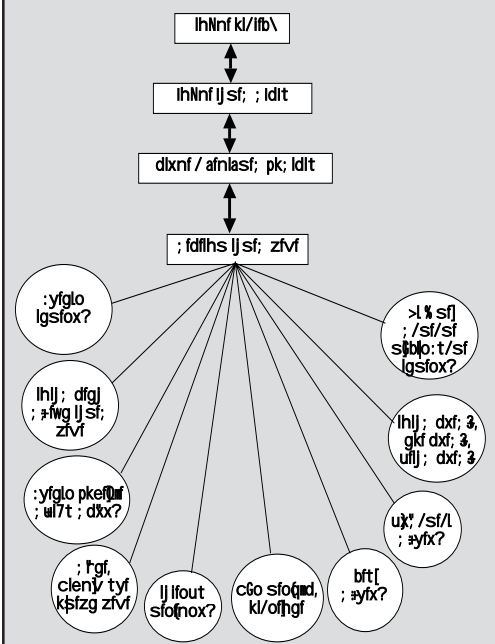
lhNnf kl/ifb\

lhNnf lJ sf; ; ldlt

dlxnf / afnlasf; pk; ldlt

; fdflhs lJ sf; zfvf

:yfgLo lgsfox?

>l.% sf] ; /sf/sf s}blo:t/sf lgsfox?

lhNnf ; dfgJ ; +fwg lJ sf; zfvf

lhNnf ; dxf; 3, gkf dxf; 3, ufflJ ; dxf; 3

:yfgLo pkefQmf ; ul7t ; dx?

u}x" /sf/L ; +yfx?

; "rgf, clenjy tyf k|sfzg zfvf

lJ lfout sfof{nox?

cGo sfof{nd, kl/ofhgf

bft[ ; +yfx?